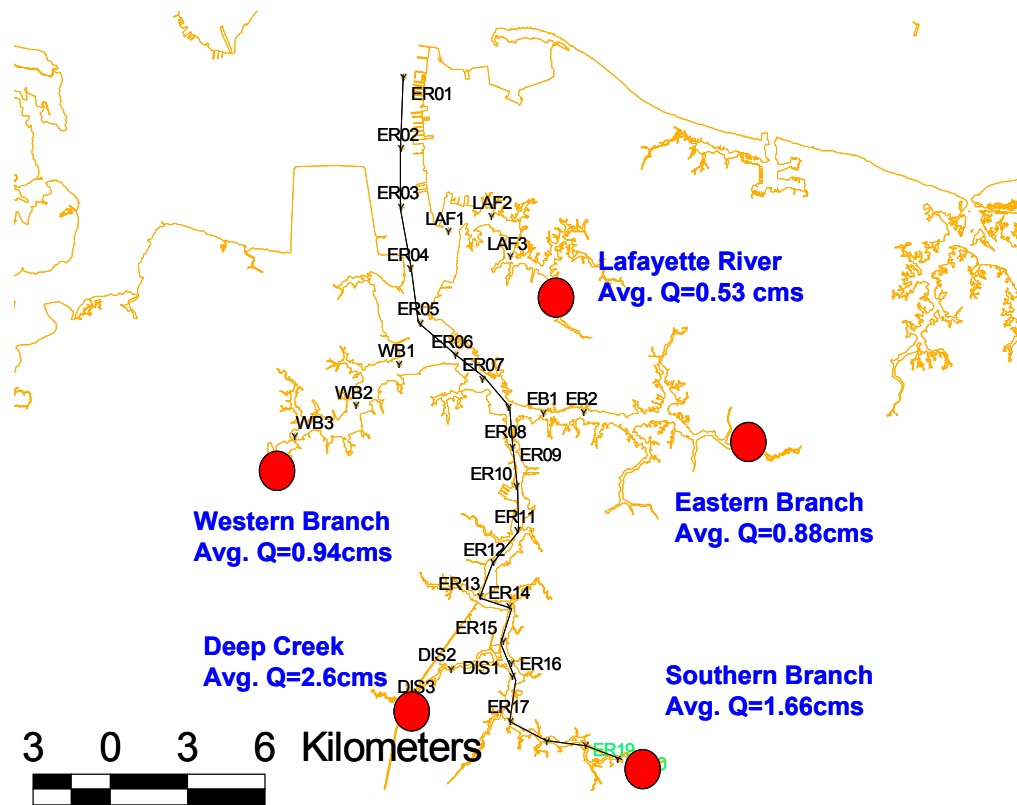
ER01
ER02
ER03
LAF2
LAF1
LAF3
ER04
Lafayette River
Avg. Q=0.53 cms
ER05
ER06
WB1
ER07
WB2
EB1
EB2
WB3
ER08
ER09
ER10
Eastern Branch
Avg. Q=0.88cms
Western Branch
Avg. Q=0.94cms
ER11
ER12
ER13
ER14
ER15
Deep Creek
Avg. Q=2.6cms
DIS2
DIS1
ER16
DIS3
Southern Branch
Avg. Q=1.66cms
ER17
3 0 3 6 Kilometers
ER19
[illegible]